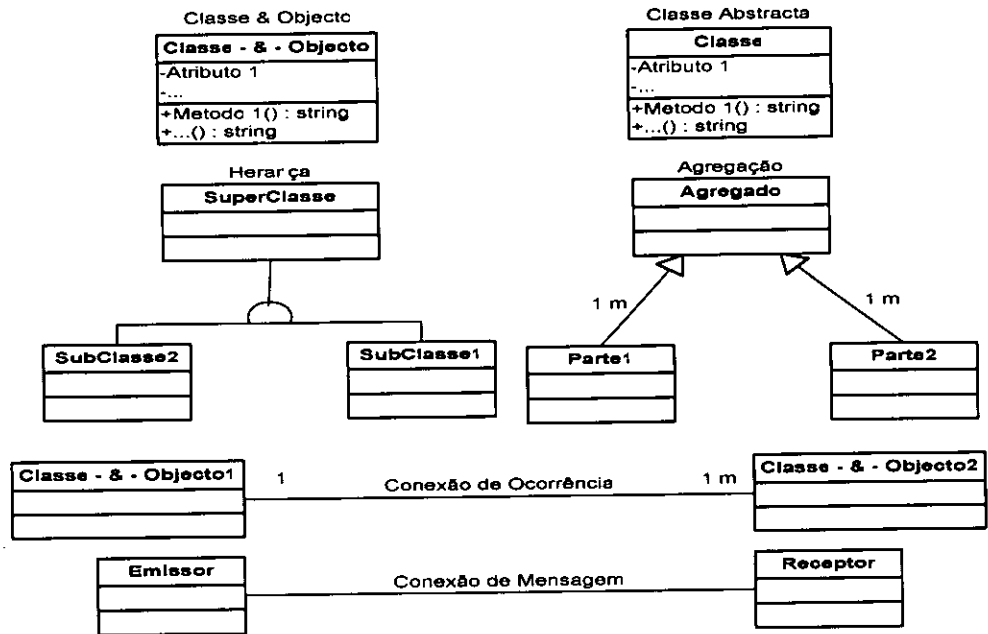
Classe & Objecto

Classe - & - Objecto
-Atributo 1
-...
+Metodo 1() : string
+...() : string

Classe Abstracta

Classe
-Atributo 1
-...
+Metodo 1() : string
+...() : string

Herar ça

SuperClasse

SubClasse2

SubClasse1

Agregação

Agregado

1 m

1 m

Parte1

Parte2

Classe - & - Objecto1

1

Conexão de Ocorrência

1 m

Classe - & - Objecto2

Emissor

Conexão de Mensagem

Receptor